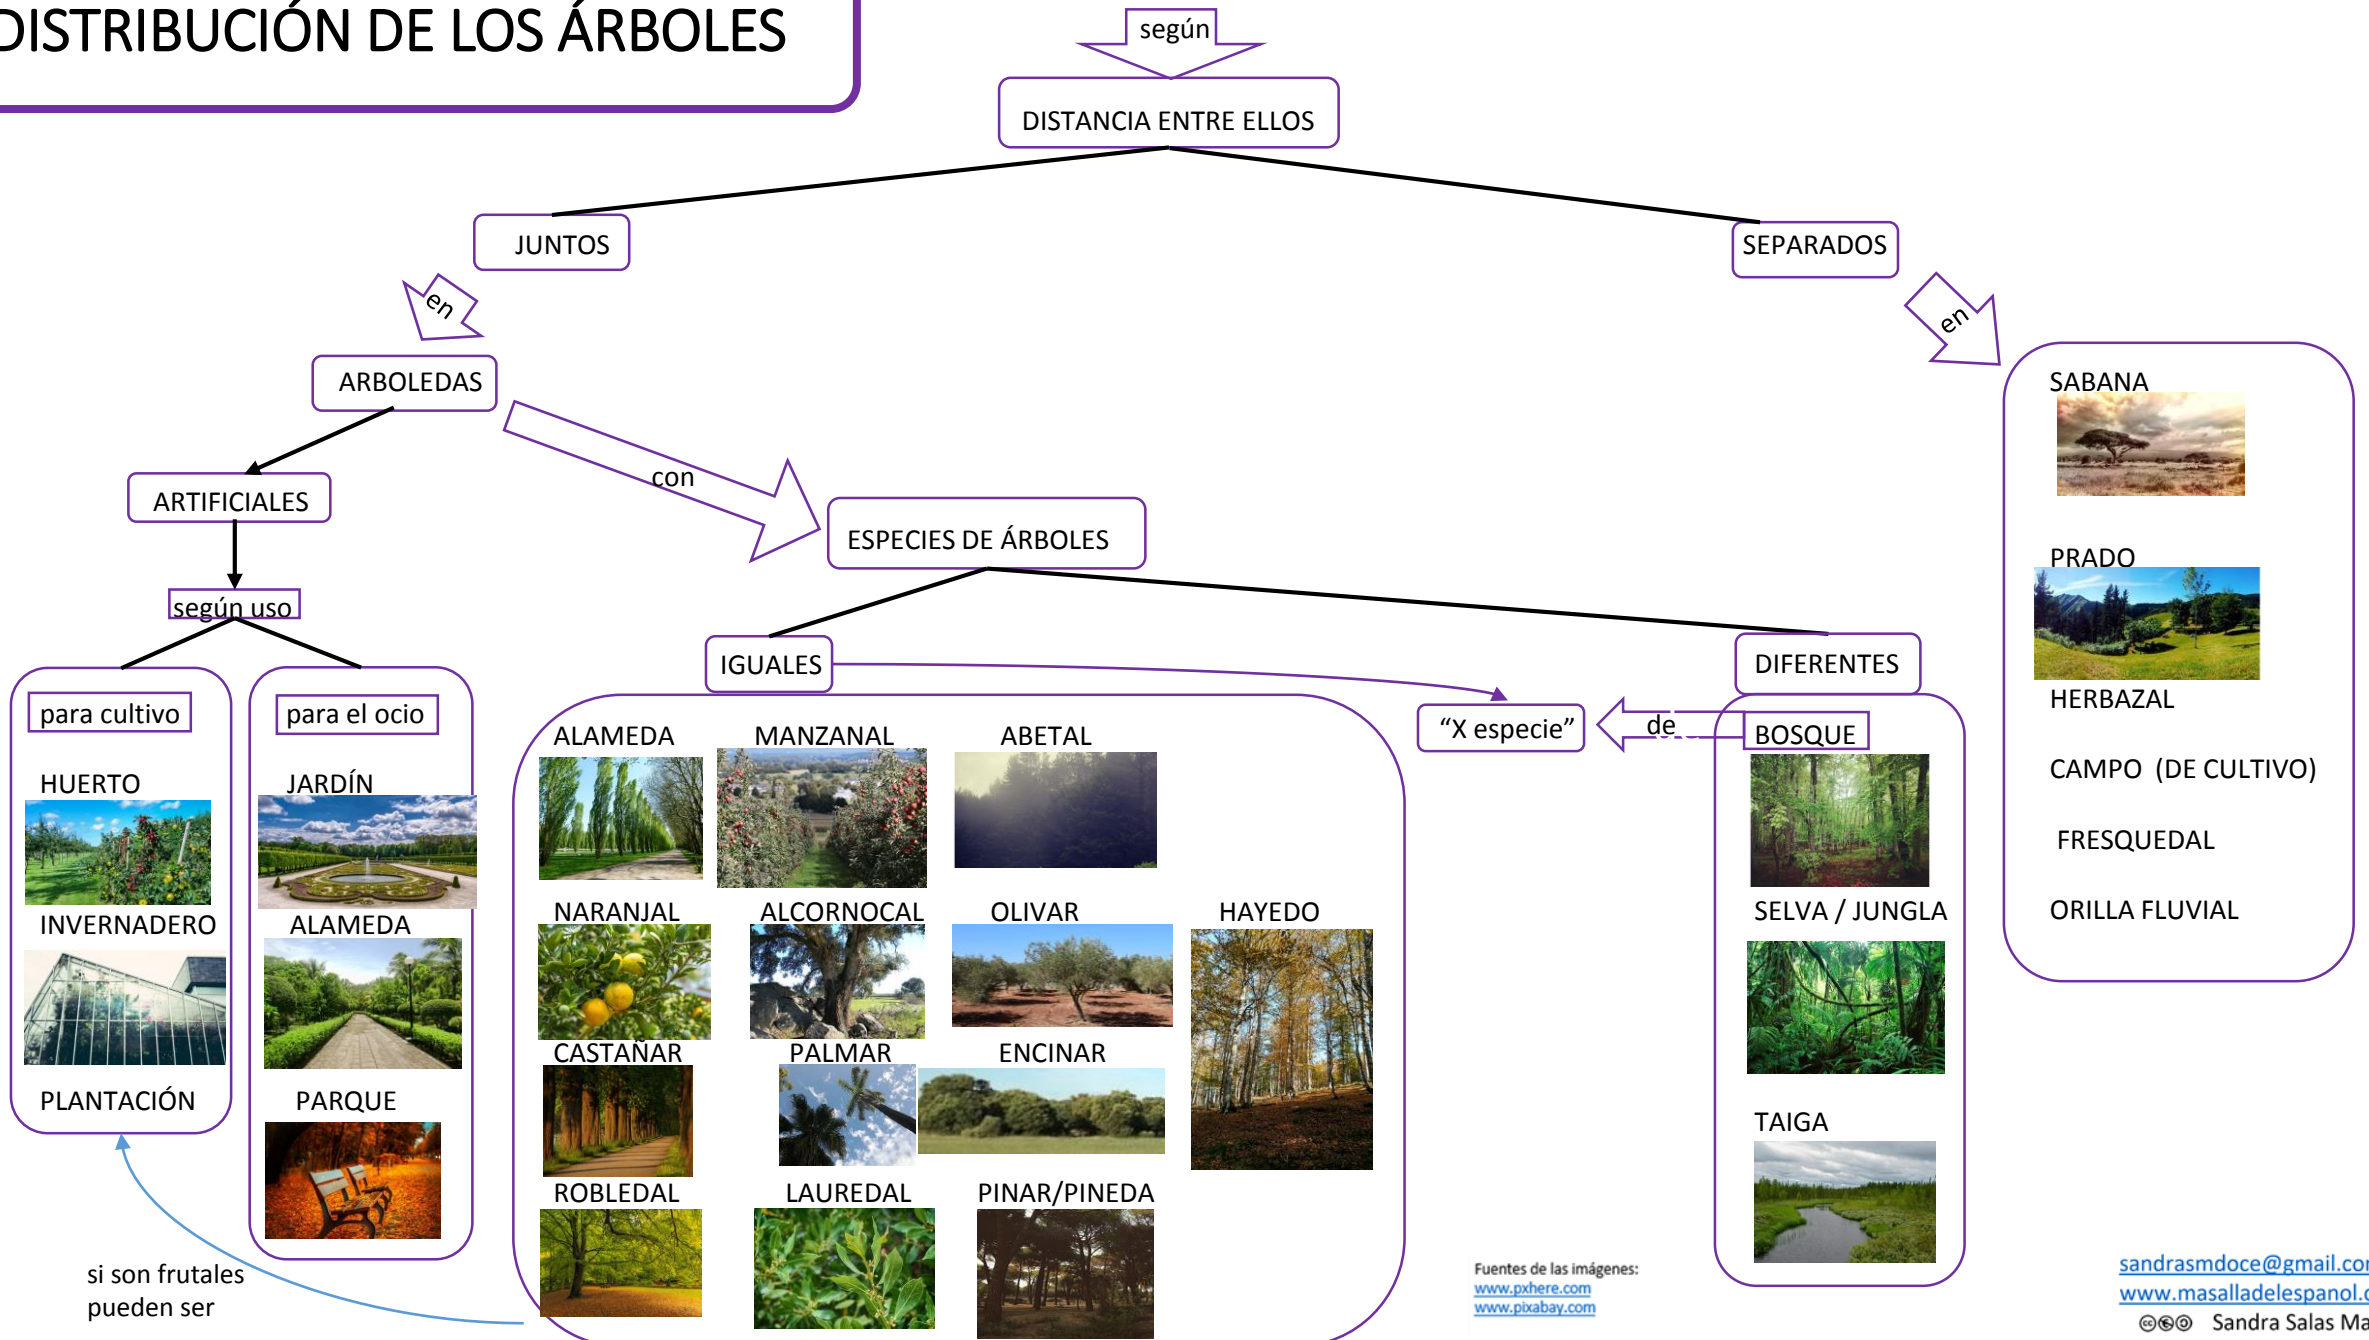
DISTRIBUCIÓN DE LOS ÁRBOLES

según

DISTANCIA ENTRE ELLOS

JUNTOS

SEPARADOS

en

en

ARBOLEDAS

con

ARTIFICIALES

ESPECIES DE ÁRBOLES

según uso

IGUALES

DIFERENTES

para cultivo

para el ocio

HUERTO

INVERNADERO

PLANTACIÓN

JARDÍN

ALAMEDA

PARQUE

ALAMEDA

MANZANAL

ABETAL

NARANJAL

ALCORNOCAL

OLIVAR

HAYEDO

CASTAÑAR

PALMAR

ENCINAR

ROBLEDAL

LAUREDAL

PINAR/PINEDA

"X especie"

de

BOSQUE

SELVA / JUNGLA

TAIGA

SABANA

PRADO

HERBAZAL

CAMPO (DE CULTIVO)

FRESQUEDAL

ORILLA FLUVIAL

si son frutales pueden ser

Fuentes de las imágenes:
www.pxhere.com
www.pixabay.com

sandrasmdoce@gmail.co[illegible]
www.masalladelespanol.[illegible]
Sandra Salas Ma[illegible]